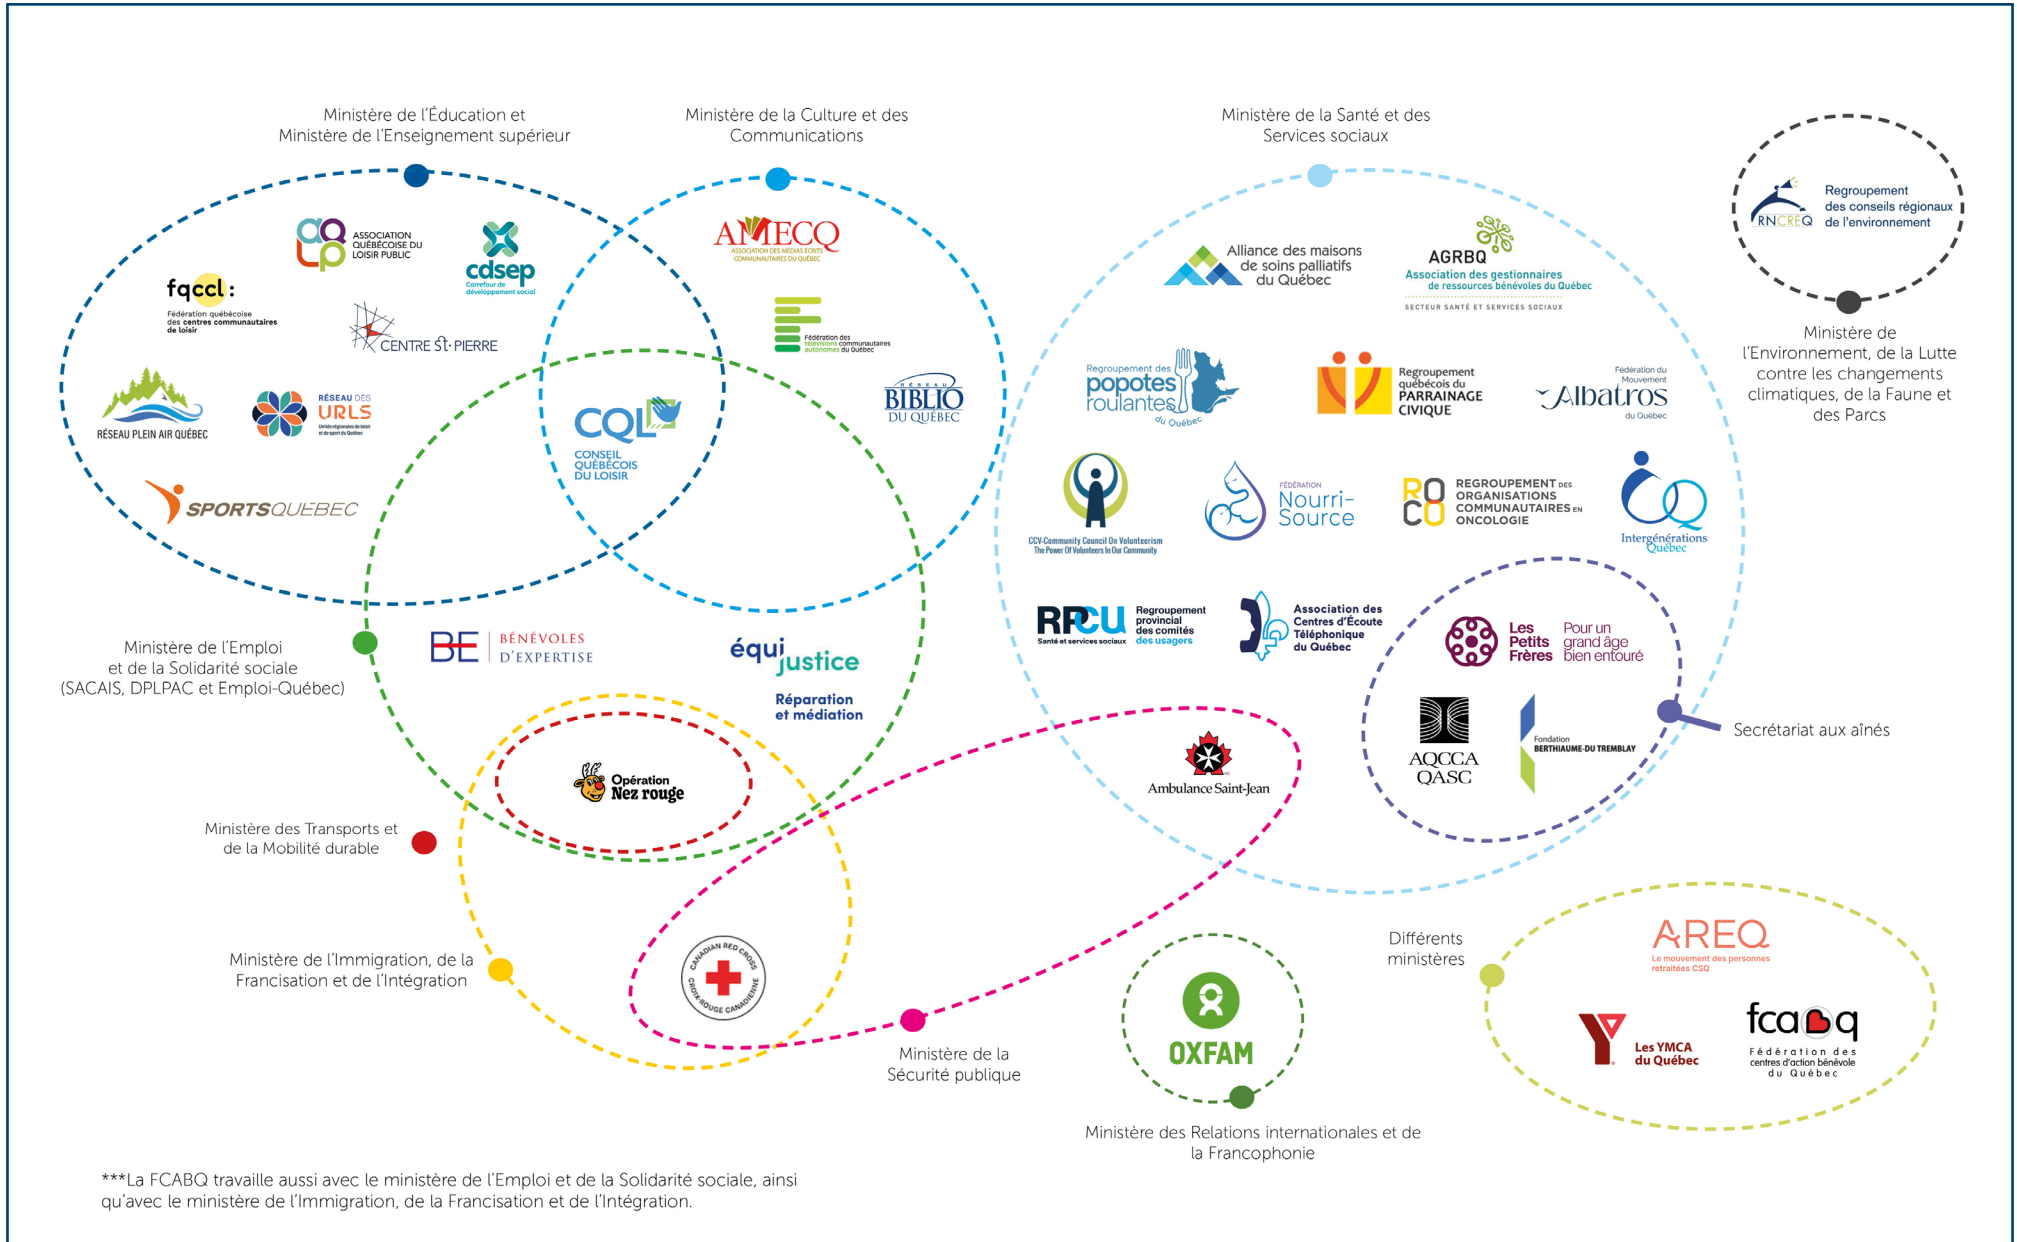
Ministère de l'Éducation et Ministère de l'Enseignement supérieur

Ministère de la Culture et des Communications

Ministère de la Santé et des Services sociaux

RNCREQ Regroupement des conseils régionaux de l'environnement

Ministère de l'Environnement, de la Lutte contre les changements climatiques, de la Faune et des Parcs

ASSOCIATION QUÉBÉCOISE DU LOISIR PUBLIC

cdsep Carrefour de développement social

fqccl: Fédération québécoise des centres communautaires de loisir

CENTRE St-PIERRE

RÉSEAU PLEIN AIR QUÉBEC

RÉSEAU DES URLS Unités régionales de loisir et de sport du Québec

SPORTSQUÉBEC

AMECQ ASSOCIATION DES MÉDIAS ÉCRITS COMMUNAUTAIRES DU QUÉBEC

Fédération des télévisions communautaires autonomes du Québec

RÉSEAU BIBLIO DU QUÉBEC

CQL CONSEIL QUÉBÉCOIS DU LOISIR

Alliance des maisons de soins palliatifs du Québec

AGRBQ Association des gestionnaires de ressources bénévoles du Québec SECTEUR SANTÉ ET SERVICES SOCIAUX

Regroupement des popotes roulantes du Québec

Regroupement québécois du PARRAINAGE CIVIQUE

Fédération du Mouvement Albatros du Québec

CCV-Community Council On Volunteerism The Power Of Volunteers In Our Community

FÉDÉRATION Nourri-Source

ROCO REGROUPEMENT DES ORGANISATIONS COMMUNAUTAIRES EN ONCOLOGIE

Intergénérations Québec

RPCU Santé et services sociaux Regroupement provincial des comités des usagers

Association des Centres d'Écoute Téléphonique du Québec

Les Petits Frères Pour un grand âge bien entouré

Ministère de l'Emploi et de la Solidarité sociale (SACAIS, DPLPAC et Emploi-Québec)

BE BÉNÉVOLES D'EXPERTISE

équijustice Réparation et médiation

Ambulance Saint-Jean

AQCCA QASC

Fondation BERTHIAUME-DU TREMBLAY

Secrétariat aux aînés

Opération Nez rouge

Ministère des Transports et de la Mobilité durable

Ministère de l'Immigration, de la Francisation et de l'Intégration

CANADIAN RED CROSS CROIX-ROUGE CANADIENNE

Ministère de la Sécurité publique

OXFAM

Différents ministères

AREQ Le mouvement des personnes retraitées CSQ

Les YMCA du Québec

fcabq Fédération des centres d'action bénévole du Québec

Ministère des Relations internationales et de la Francophonie

***La FCABQ travaille aussi avec le ministère de l'Emploi et de la Solidarité sociale, ainsi qu'avec le ministère de l'Immigration, de la Francisation et de l'Intégration.